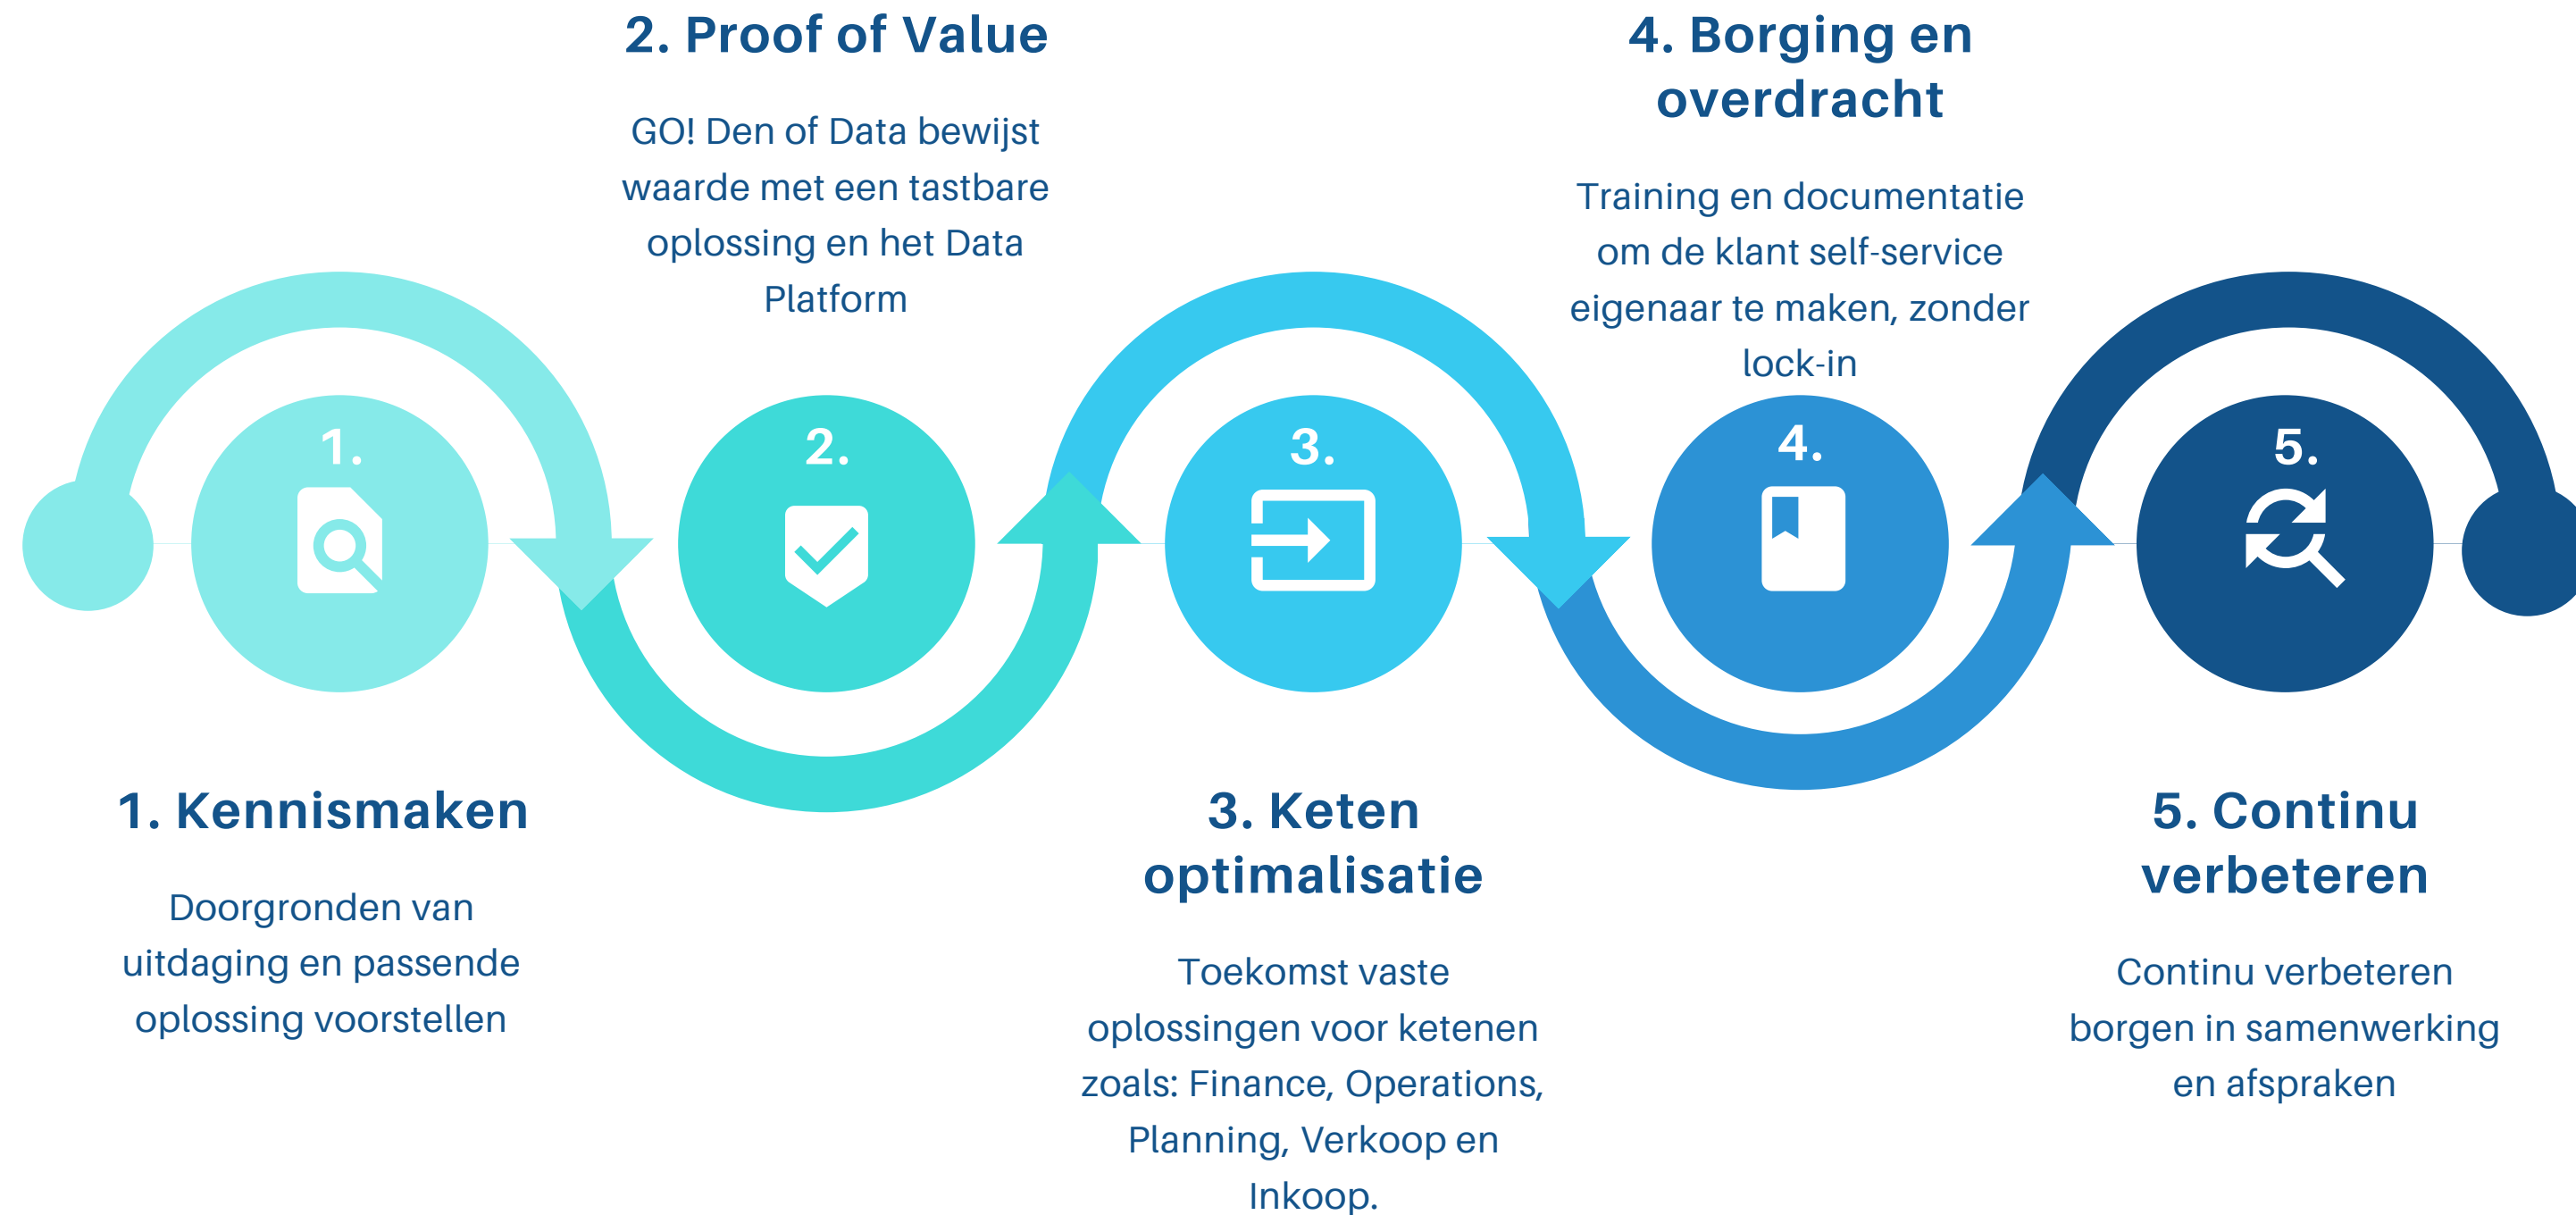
2. Proof of Value

GO! Den of Data bewijst waarde met een tastbare oplossing en het Data Platform

4. Borging en overdracht

Training en documentatie om de klant self-service eigenaar te maken, zonder lock-in

1.

2.

3.

4.

5.

1. Kennismaken

Doorgronden van uitdaging en passende oplossing voorstellen

3. Keten optimalisatie

Toekomst vaste oplossingen voor ketenen zoals: Finance, Operations, Planning, Verkoop en Inkoop.

5. Continu verbeteren

Continu verbeteren borgen in samenwerking en afspraken